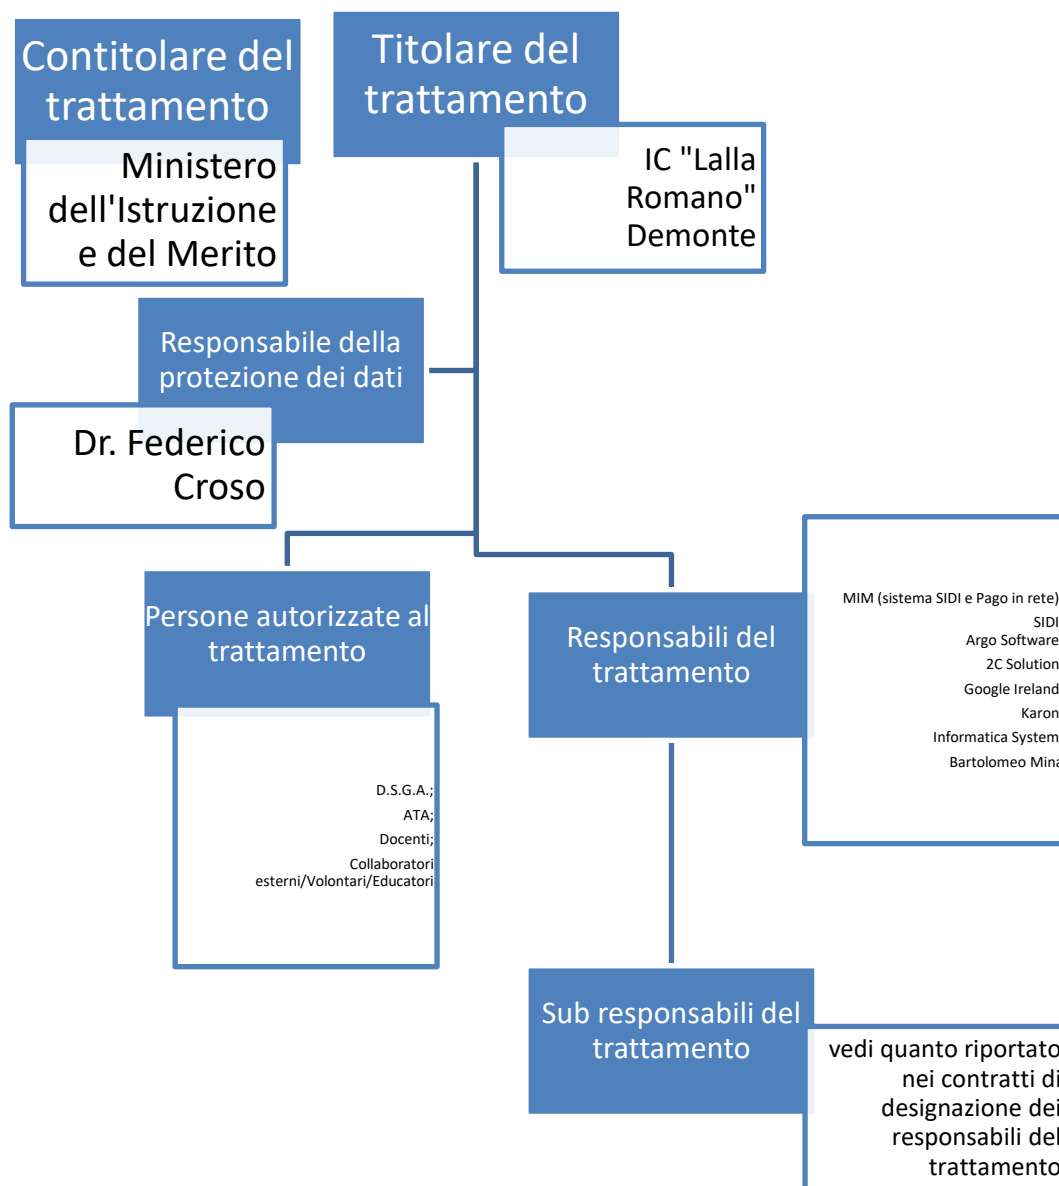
Contitolare del trattamento

Ministero dell'Istruzione e del Merito

Titolare del trattamento

IC "Lalla Romano" Demonte

Responsabile della protezione dei dati

Dr. Federico Croso

Persone autorizzate al trattamento

D.S.G.A.;
ATA;
Docenti;
Collaboratori esterni/Volontari/Educatori

Responsabili del trattamento

MIM (sistema SIDI e Pago in rete)
SIDI
Argo Software
2C Solution
Google Ireland
Karon
Informatica System
Bartolomeo Mina

Sub responsabili del trattamento

vedi quanto riportato nei contratti di designazione dei responsabili del trattamento